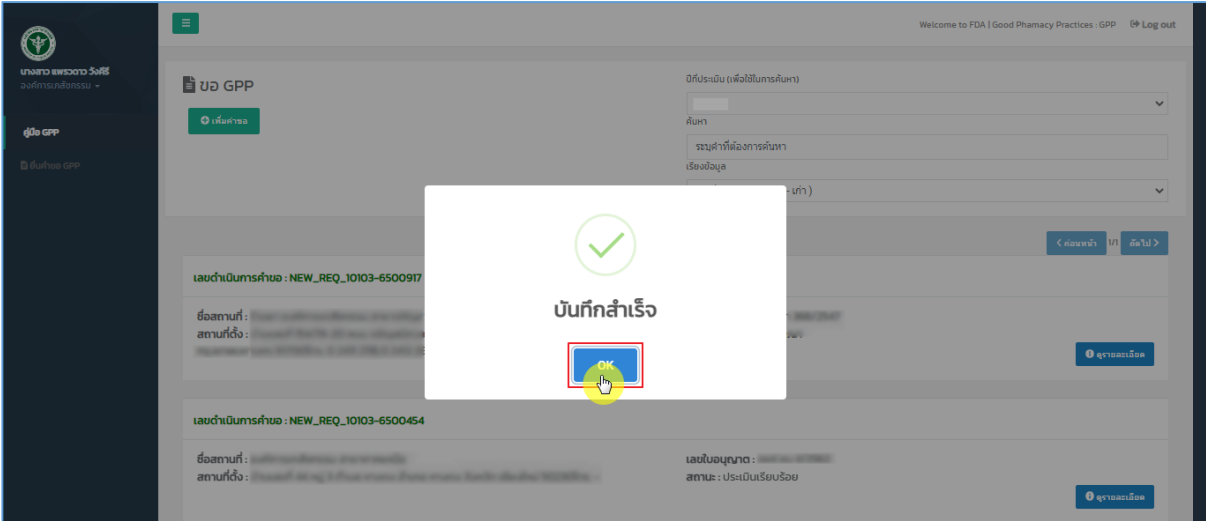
≡

Welcome to FDA | Good Phamacy Practices : GPP Log out

นางสาว แพรวดาว วังศิริ
องค์การเภสัชกรรม

คู่มือ GPP

ยื่นคำขอ GPP

ขอ GPP

เพิ่มคำขอ

ปีที่ประเมิน (เพื่อใช้ในการค้นหา)

ค้นหา

ระบุคำที่ต้องการค้นหา

เรียงข้อมูล

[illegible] - เก่า )

< ก่อนหน้า 1/1 ถัดไป >

เลขดำเนินการคำขอ : NEW_REQ_10103-6500917

ชื่อสถานที่ : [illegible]
สถานที่ตั้ง : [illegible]

ดูรายละเอียด

บันทึกสำเร็จ

OK

เลขดำเนินการคำขอ : NEW_REQ_10103-6500454

ชื่อสถานที่ : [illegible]
สถานที่ตั้ง : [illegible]

เลขใบอนุญาต : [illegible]
สถานะ : ประเมินเรียบร้อย

ดูรายละเอียด